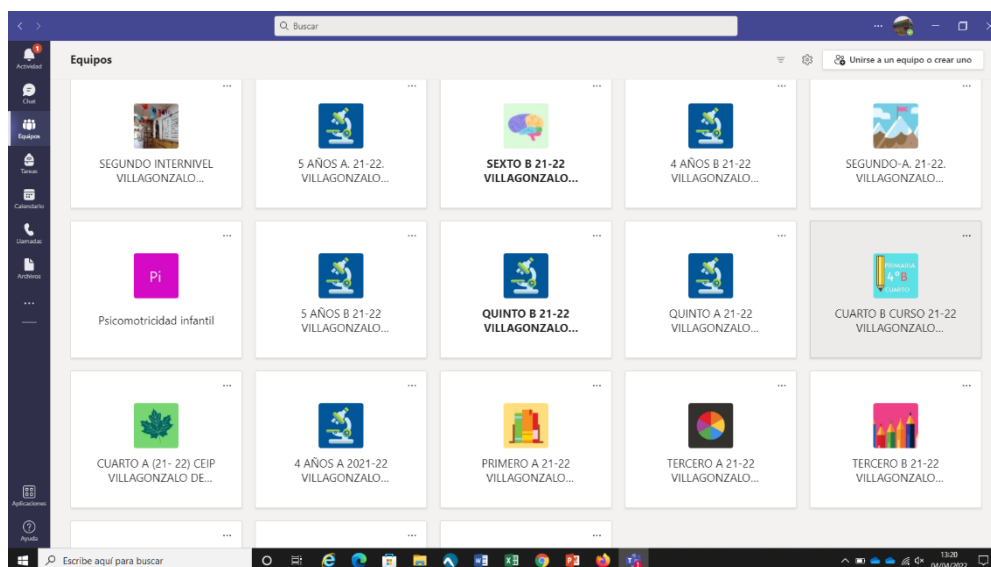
Buscar

Actividad
Chat
Equipos
Tareas
Calendario
Llamadas
Archivos
...
Aplicaciones
Ayuda

Equipos

Unirse a un equipo o crear uno

...
SEGUNDO INTERNIVEL VILLAGONZALO...

...
5 AÑOS A. 21-22. VILLAGONZALO...

...
SEXTO B 21-22 VILLAGONZALO...

...
4 AÑOS B 21-22 VILLAGONZALO...

...
SEGUNDO-A. 21-22. VILLAGONZALO...

...
Pi
Psicomotricidad infantil

...
5 AÑOS B 21-22 VILLAGONZALO...

...
QUINTO B 21-22 VILLAGONZALO...

...
QUINTO A 21-22 VILLAGONZALO...

...
PRIMARIA 4ºB CUARTO
CUARTO B CURSO 21-22 VILLAGONZALO...

...
CUARTO A (21- 22) CEIP VILLAGONZALO DE...

...
4 AÑOS A 2021-22 VILLAGONZALO...

...
PRIMERO A 21-22 VILLAGONZALO...

...
TERCERO A 21-22 VILLAGONZALO...

...
TERCERO B 21-22 VILLAGONZALO...

...
...
...

Escribe aquí para buscar
13:20
04/04/2022